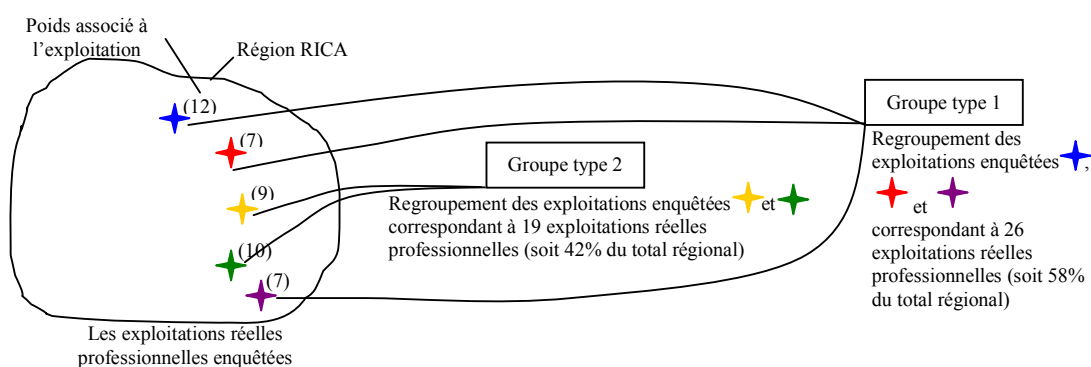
Poids associé à l'exploitation

Région RICA

(12)

(7)

(9)

(10)

(7)

Les exploitations réelles professionnelles enquêtées

Groupe type 2

Regroupement des exploitations enquêtées et correspondant à 19 exploitations réelles professionnelles (soit 42% du total régional)

Groupe type 1

Regroupement des exploitations enquêtées , et correspondant à 26 exploitations réelles professionnelles (soit 58% du total régional)